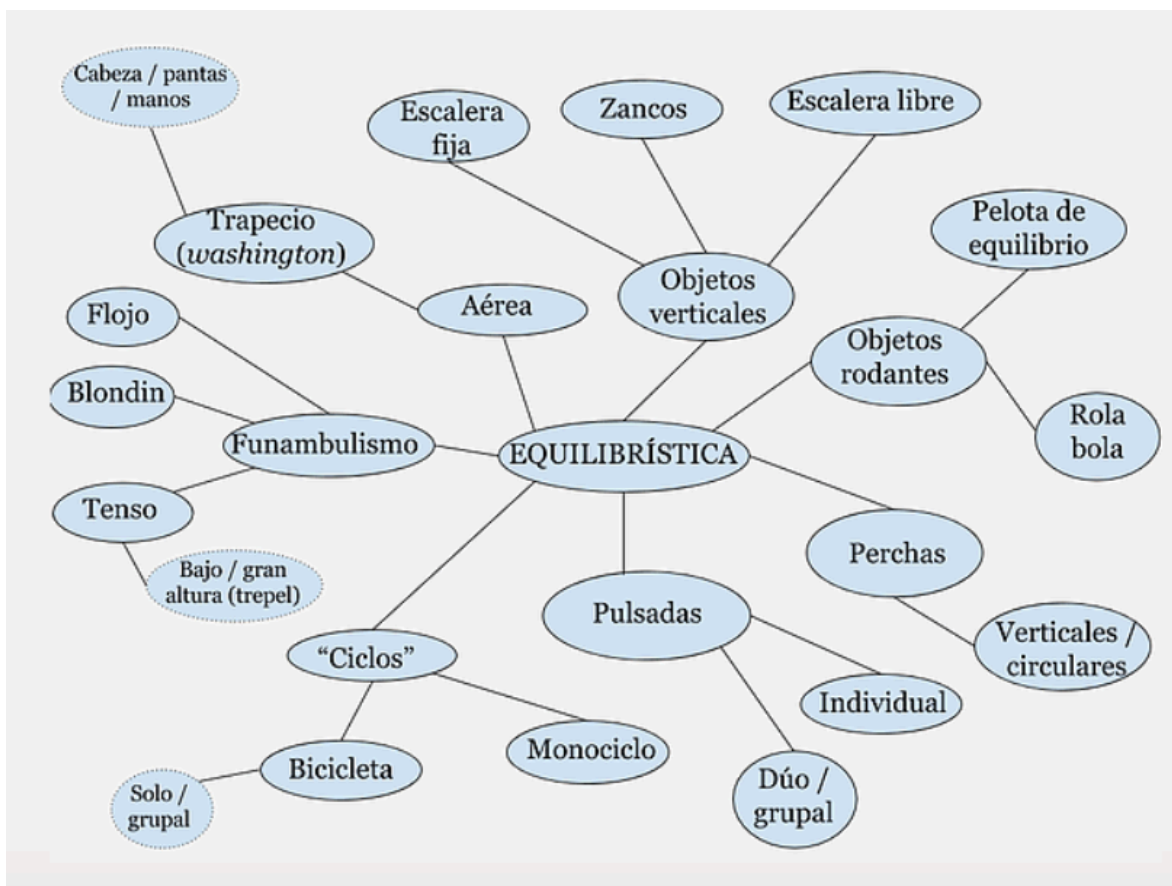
EQUILIBRÍSTICA

Aérea

Trapecio (*washington*)

Cabeza / pantas / manos

Objetos verticales

Escalera fija

Zancos

Escalera libre

Objetos rodantes

Pelota de equilibrio

Rola bola

Funambulismo

Flojo

Blondin

Tenso

Bajo / gran altura (trepel)

Perchas

Verticales / circulares

Pulsadas

Individual

Dúo / grupal

"Ciclos"

Bicicleta

Solo / grupal

Monociclo